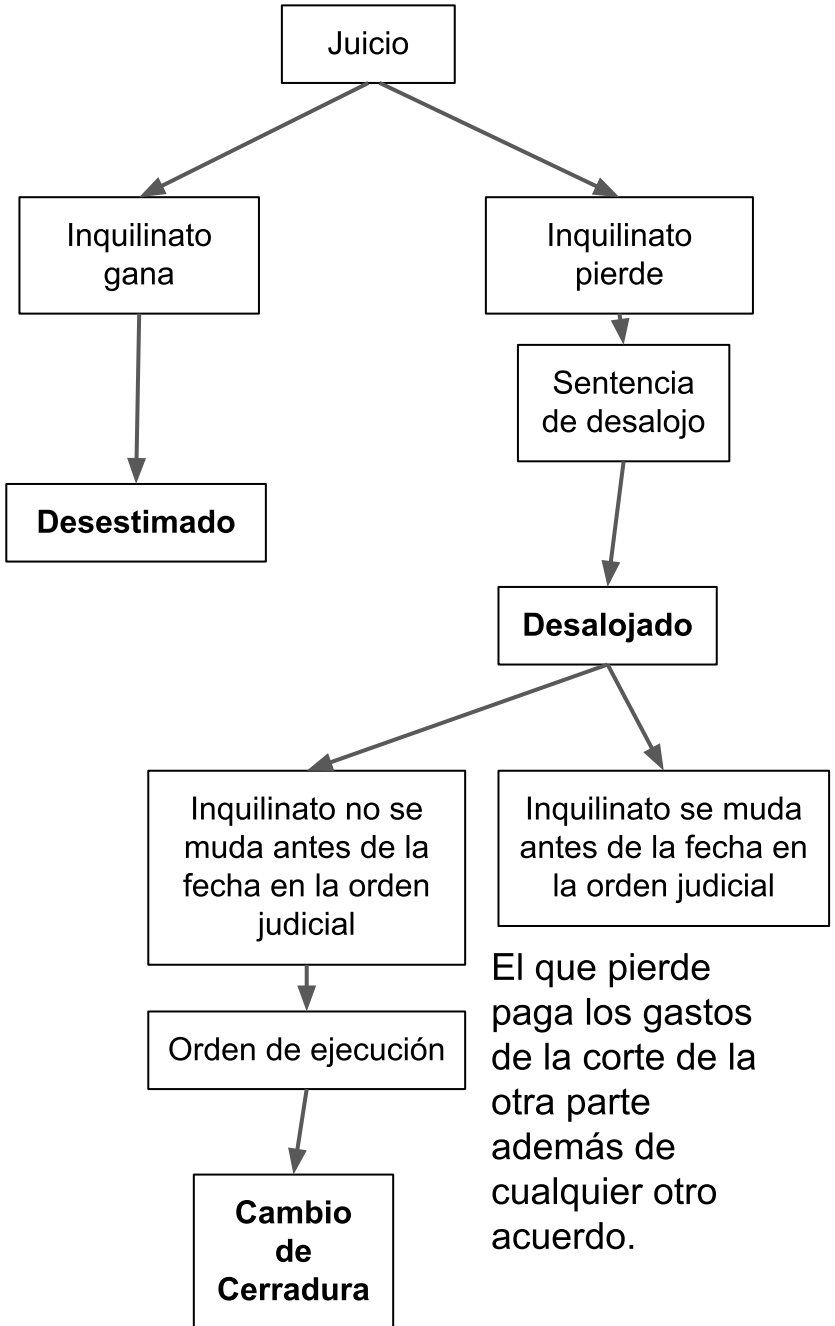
Juicio

Inquilinato gana

Inquilinato pierde

Sentencia de desalojo

Desestimado

Desalojado

Inquilinato no se muda antes de la fecha en la orden judicial

Inquilinato se muda antes de la fecha en la orden judicial

Orden de ejecución

Cambio de Cerradura

El que pierde paga los gastos de la corte de la otra parte además de cualquier otro acuerdo.